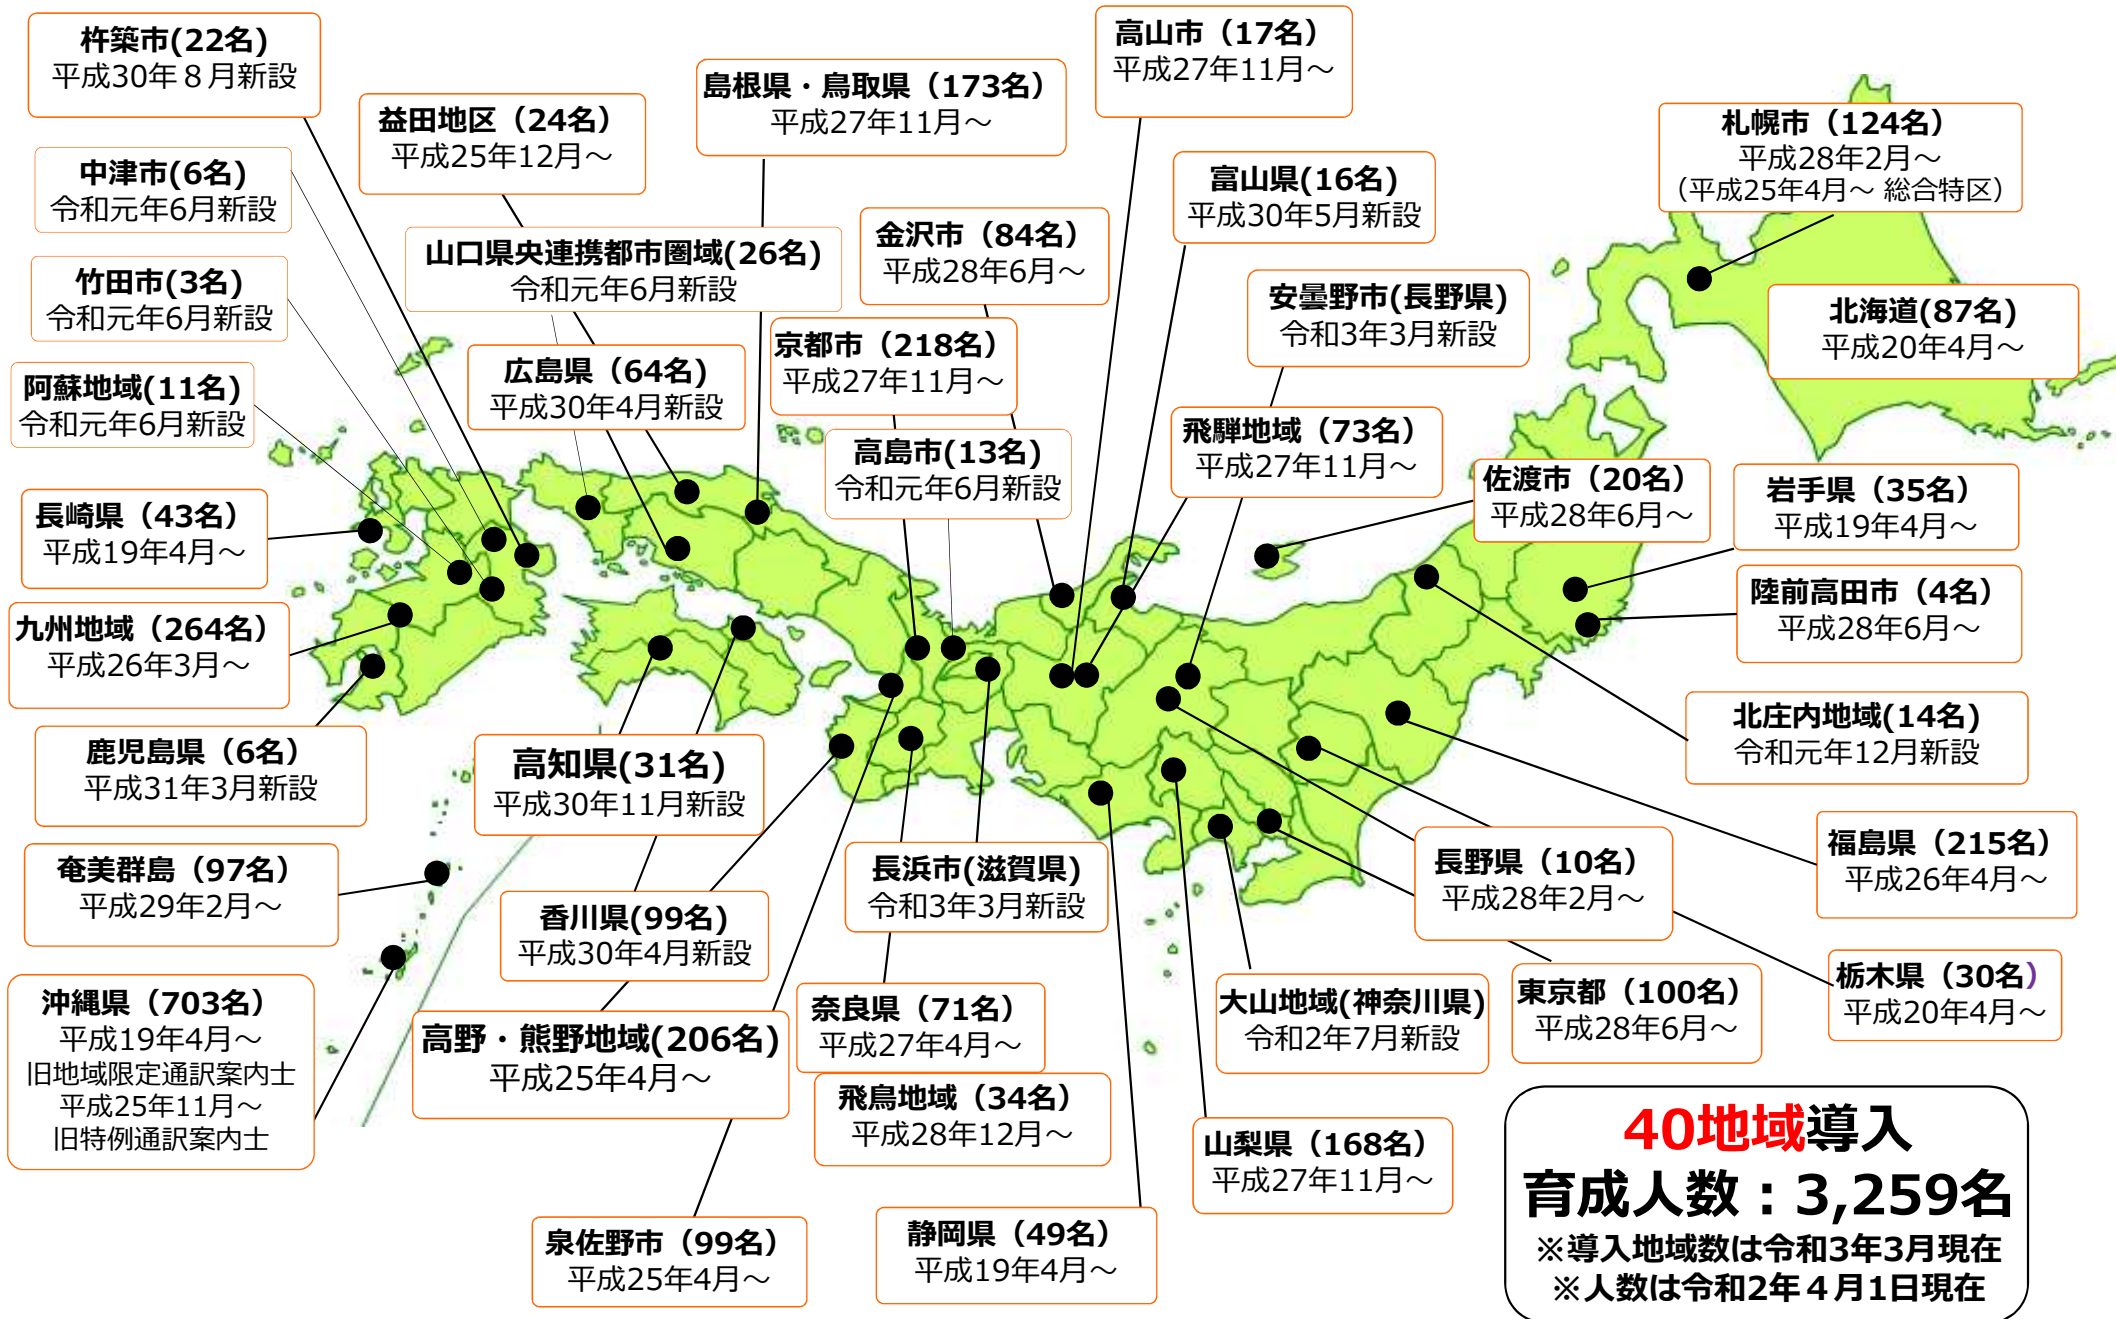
杵築市(22名)
平成30年８月新設

益田地区（24名）
平成25年12月～

島根県・鳥取県（173名）
平成27年11月～

高山市（17名）
平成27年11月～

札幌市（124名）
平成28年2月～
（平成25年4月～ 総合特区）

中津市(6名)
令和元年6月新設

富山県(16名)
平成30年5月新設

金沢市（84名）
平成28年6月～

山口県央連携都市圏域(26名)
令和元年6月新設

竹田市(3名)
令和元年6月新設

安曇野市(長野県)
令和3年3月新設

北海道(87名)
平成20年4月～

京都市（218名）
平成27年11月～

広島県（64名）
平成30年4月新設

阿蘇地域(11名)
令和元年6月新設

高島市(13名)
令和元年6月新設

飛騨地域（73名）
平成27年11月～

佐渡市（20名）
平成28年6月～

岩手県（35名）
平成19年4月～

長崎県（43名）
平成19年4月～

陸前高田市（4名）
平成28年6月～

九州地域（264名）
平成26年3月～

北庄内地域(14名)
令和元年12月新設

鹿児島県（6名）
平成31年3月新設

高知県(31名)
平成30年11月新設

福島県（215名）
平成26年4月～

長野県（10名）
平成28年2月～

奄美群島（97名）
平成29年2月～

長浜市(滋賀県)
令和3年3月新設

香川県(99名)
平成30年4月新設

栃木県（30名）
平成20年4月～

沖縄県（703名）
平成19年4月～
旧地域限定通訳案内士
平成25年11月～
旧特例通訳案内士

奈良県（71名）
平成27年4月～

大山地域(神奈川県)
令和2年7月新設

東京都（100名）
平成28年6月～

高野・熊野地域(206名)
平成25年4月～

飛鳥地域（34名）
平成28年12月～

山梨県（168名）
平成27年11月～

40地域導入
育成人数：3,259名
※導入地域数は令和3年3月現在
※人数は令和2年４月1日現在

泉佐野市（99名）
平成25年4月～

静岡県（49名）
平成19年4月～